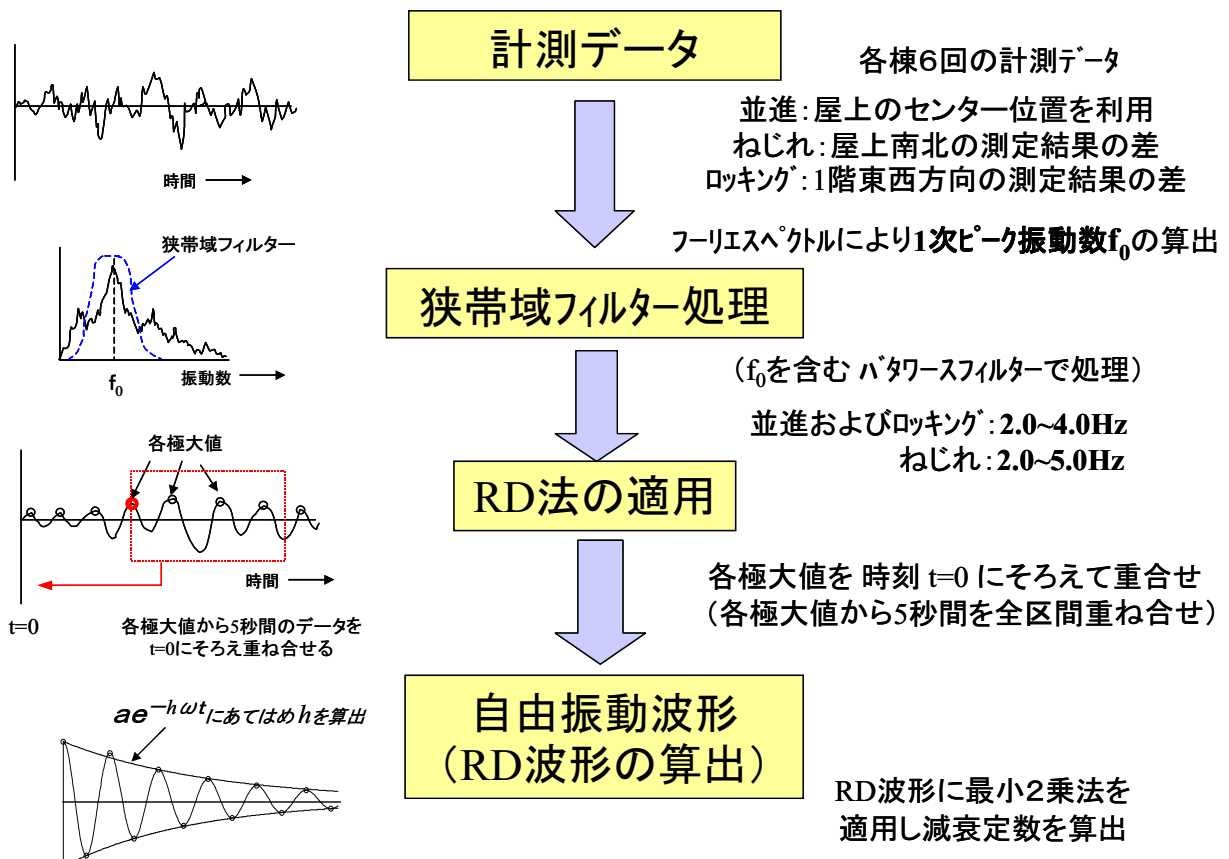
計測データ

各棟6回の計測ﾃﾞｰﾀ

並進:屋上のセンター位置を利用
ねじれ:屋上南北の測定結果の差
ﾛｯｷﾝｸﾞ:1階東西方向の測定結果の差

時間

ﾌｰﾘｴｽﾍﾟｸﾄﾙにより1次ﾋﾟｰｸ振動数$f_0$の算出

狭帯域フィルター

狭帯域ﾌｨﾙﾀｰ処理

$f_0$

振動数

（$f_0$を含む ﾊﾞﾀﾜｰｽﾌｨﾙﾀｰで処理）

並進およびﾛｯｷﾝｸﾞ:2.0~4.0Hz
ねじれ:2.0~5.0Hz

各極大値

RD法の適用

時間

t=0

各極大値から5秒間のデータを t=0にそろえ重ね合せる

各極大値を 時刻 t=0 にそろえて重合せ
（各極大値から5秒間を全区間重ね合せ）

$ae^{-h\omega t}$にあてはめ$h$を算出

自由振動波形
（RD波形の算出）

RD波形に最小2乗法を
適用し減衰定数を算出